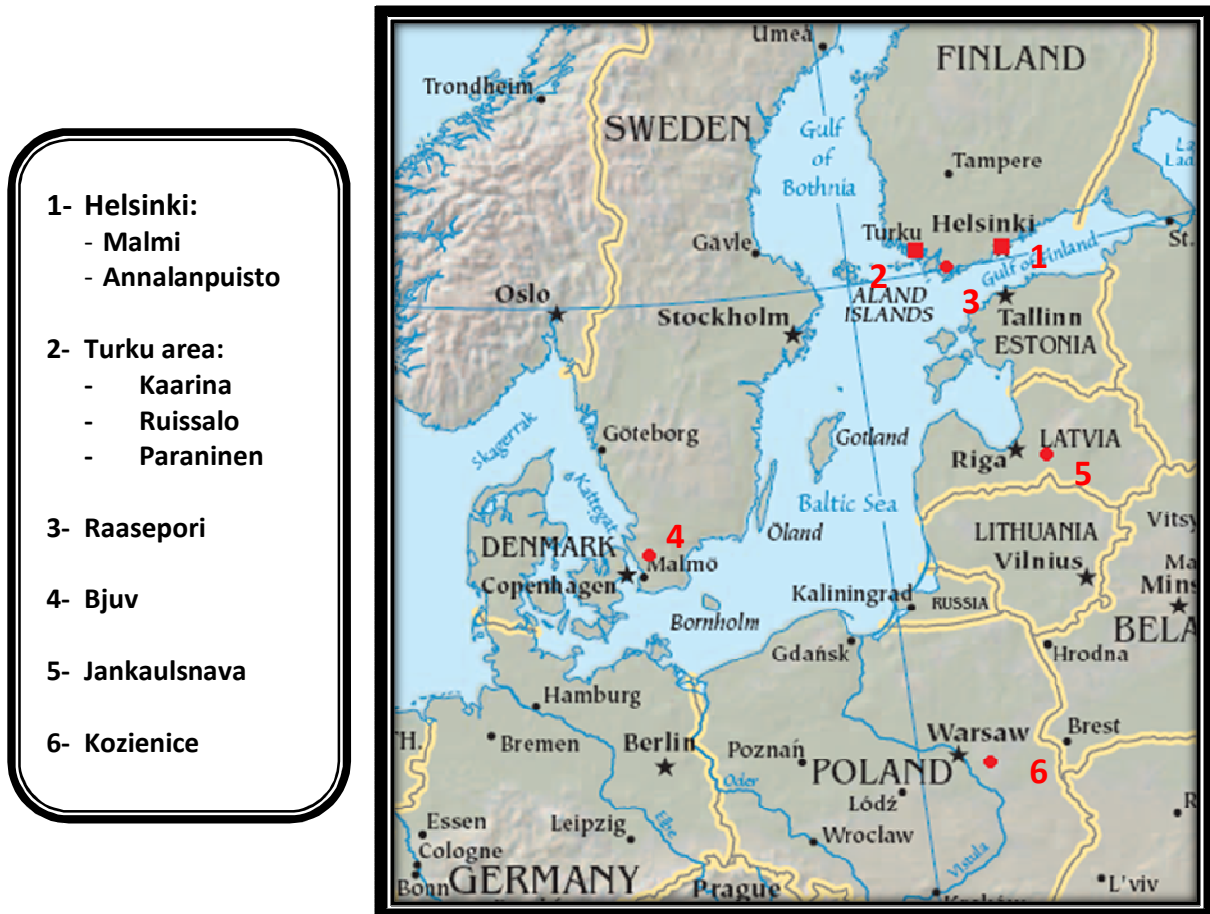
1- Helsinki:
- Malmi
- Annalanpuisto

2- Turku area:
- Kaarina
- Ruissalo
- Paraninen

3- Raasepori

4- Bjuv

5- Jankaulsnava

6- Kozienice

Umeå
FINLAND
Trondheim
SWEDEN
Gulf of Bothnia
Tampere
Turku
Helsinki
Gävle
2
1
Gulf of Finland
St.
Oslo
ÅLAND ISLANDS
3
Stockholm
Tallinn
ESTONIA
Skagerrak
Göteborg
Gotland
Riga
LATVIA
Kattegat
5
Baltic Sea
4
LITHUANIA
Vitsy
DENMARK
Malmö
Öland
Vilnius
Copenhagen
Kaliningrad
RUSSIA
Minsk
Bornholm
BELA
Gdańsk
Hrodna
Hamburg
Brest
Bremen
Berlin
Poznań
Warsaw
TH.
POLAND
6
Oder
Łódź
Essen
Leipzig
Elbe
Wroclaw
Cologne
Vistula
Bonn
GERMANY
Prague
L'viv
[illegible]